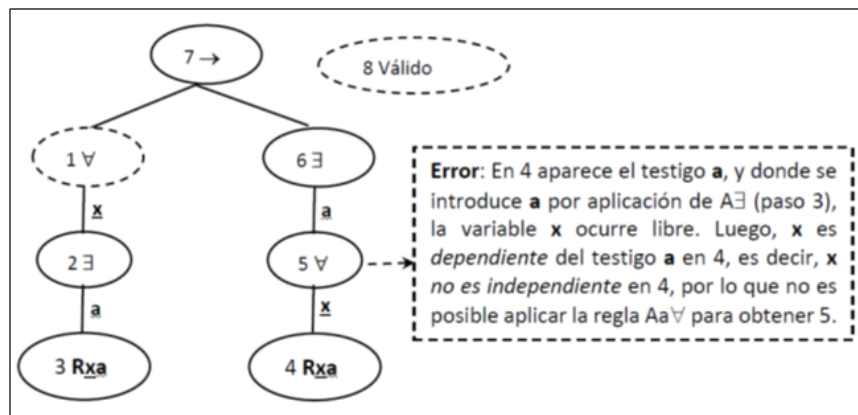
7 →

8 Válido

1 ∀

6 ∃

x

a

2 ∃

5 ∀

a

x

3 **Rxa**

4 **Rxa**

**Error**: En 4 aparece el testigo **a**, y donde se introduce **a** por aplicación de A∃ (paso 3), la variable **x** ocurre libre. Luego, **x** es *dependiente* del testigo **a** en 4, es decir, **x** *no es independiente* en 4, por lo que no es posible aplicar la regla Aa∀ para obtener 5.